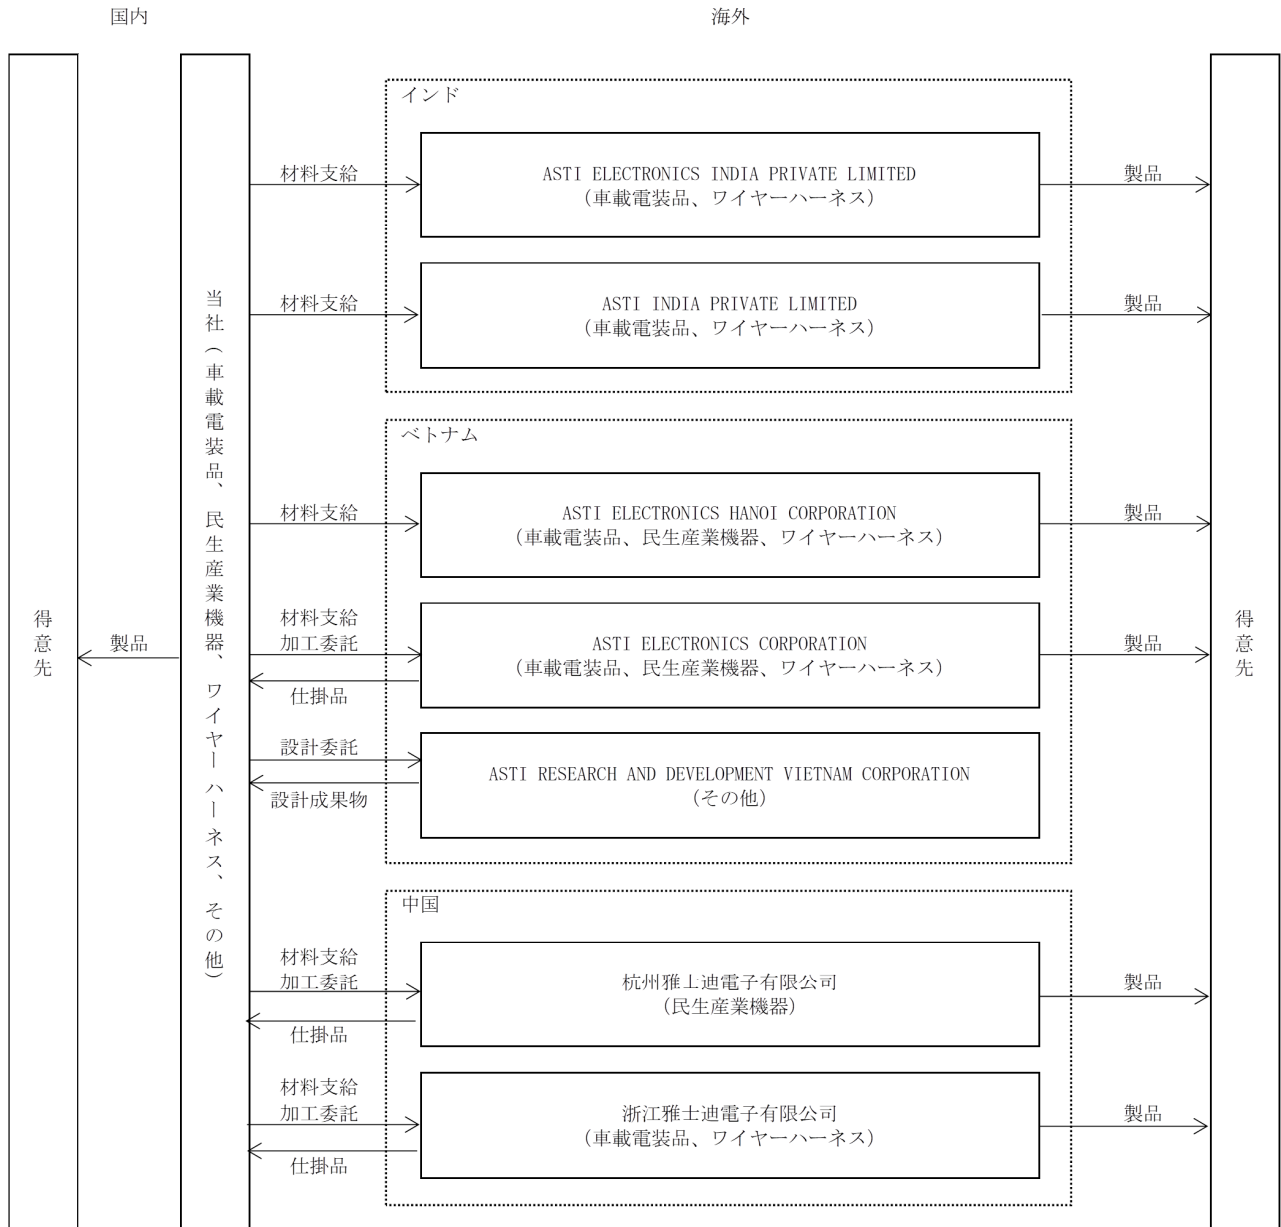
国内

海外

得意先

製品

当社（車載電装品、民生産業機器、ワイヤーハーネス、その他）

インド

材料支給

ASTI ELECTRONICS INDIA PRIVATE LIMITED
（車載電装品、ワイヤーハーネス）

製品

材料支給

ASTI INDIA PRIVATE LIMITED
（車載電装品、ワイヤーハーネス）

製品

ベトナム

材料支給

ASTI ELECTRONICS HANOI CORPORATION
（車載電装品、民生産業機器、ワイヤーハーネス）

製品

材料支給
加工委託

仕掛品

ASTI ELECTRONICS CORPORATION
（車載電装品、民生産業機器、ワイヤーハーネス）

製品

設計委託

設計成果物

ASTI RESEARCH AND DEVELOPMENT VIETNAM CORPORATION
（その他）

中国

材料支給
加工委託

仕掛品

杭州雅上迪電子有限公司
（民生産業機器）

製品

材料支給
加工委託

仕掛品

浙江雅士迪電子有限公司
（車載電装品、ワイヤーハーネス）

製品

得意先